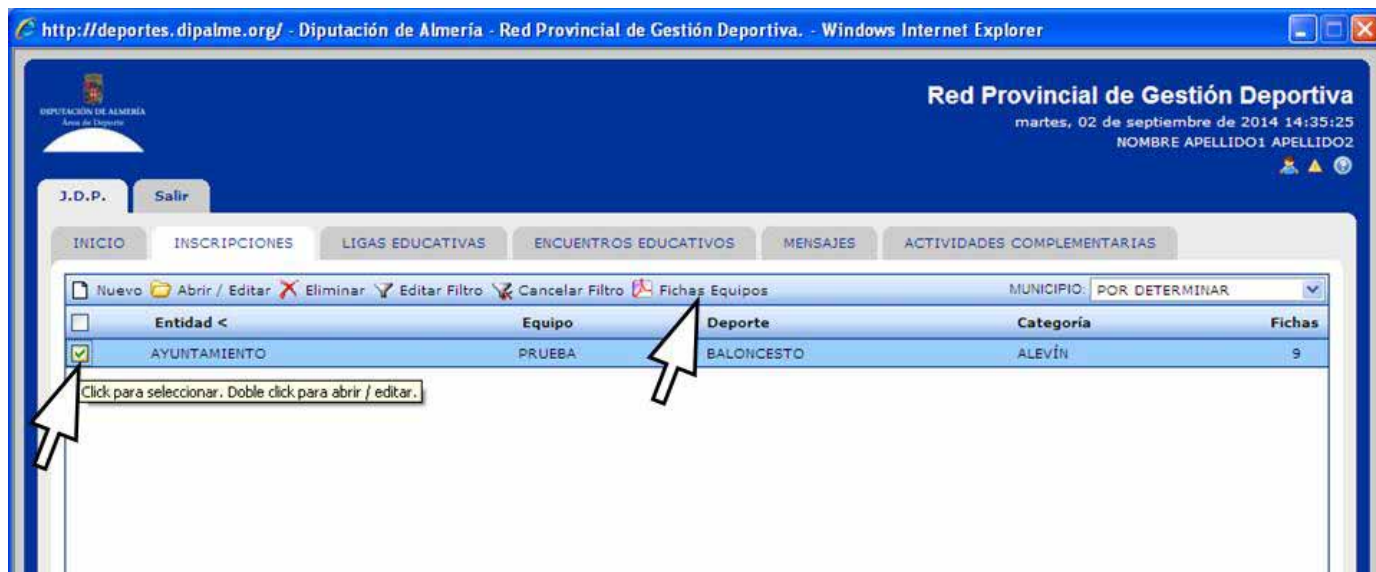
http://deportes.dipalme.org/ - Diputación de Almería - Red Provincial de Gestión Deportiva. - Windows Internet Explorer

DIPUTACIÓN DE ALMERÍA
Área de Deporte

Red Provincial de Gestión Deportiva
martes, 02 de septiembre de 2014 14:35:25
NOMBRE APELLIDO1 APELLIDO2

J.D.P. Salir

INICIO INSCRIPCIONES LIGAS EDUCATIVAS ENCUENTROS EDUCATIVOS MENSAJES ACTIVIDADES COMPLEMENTARIAS

Nuevo Abrir / Editar Eliminar Editar Filtro Cancelar Filtro Fichas Equipos MUNICIPIO: POR DETERMINAR

| | Entidad < | Equipo | Deporte | Categoría | Fichas |
|---|---|---|---|---|---|
| | AYUNTAMIENTO | PRUEBA | BALONCESTO | ALEVÍN | 9 |

Click para seleccionar. Doble click para abrir / editar.